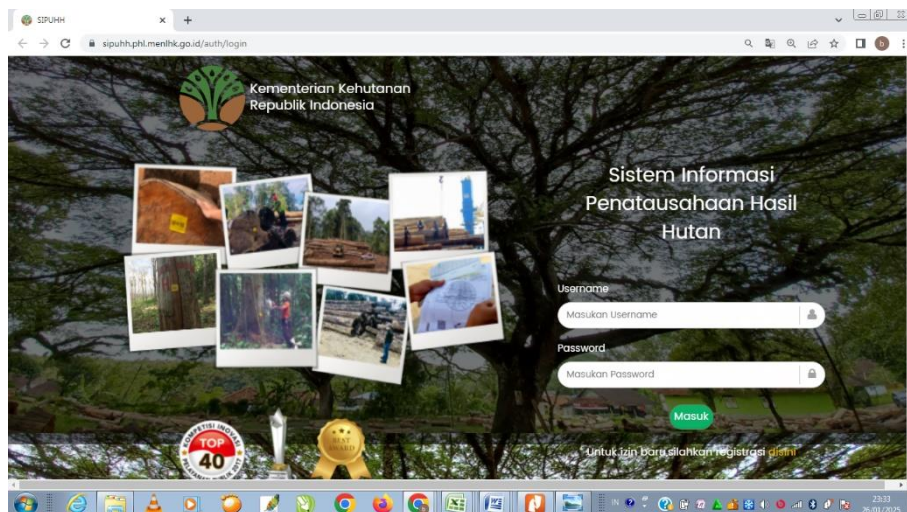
SIPUHH

sipuhh.phl.menlhk.go.id/auth/login

Kementerian Kehutanan
Republik Indonesia

Sistem Informasi Penatausahaan Hasil Hutan

Username

Masukan Username

Password

Masukan Password

Masuk

TOP 40

KOMPETISI INOVASI

BEST AWARD

Untuk izin baru silahkan registrasi disini

23:33
26/01/2025